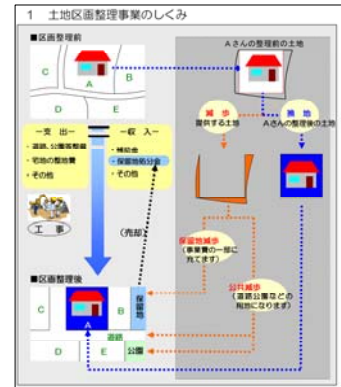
1　土地区画整理事業のしくみ

■区画整理前

C

A

B

D

E

Aさんの整理前の土地

減歩

提供する土地

換地

Aさんの整理後の土地

－支　出－

・道路、公園等整備

・宅地の整地費

・その他

－収　入－

・補助金

・保留地処分金

・その他

工　事

（売却）

保留地減歩

（事業費の一部に充てます）

公共減歩

（道路公園などの用地になります）

■区画整理後

C

B

保留地

A

道路

D

E

公園